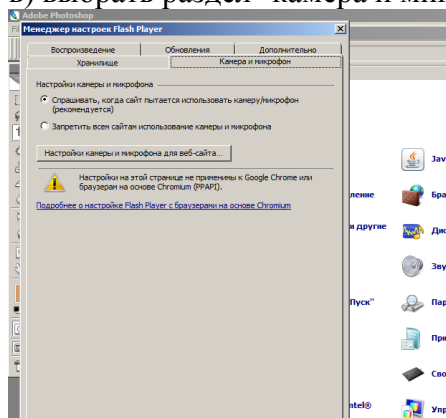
Adobe Photoshop

Менеджер настроек Flash Player

Воспроизведение | Обновления | Дополнительно
Хранилище | Камера и микрофон

Настройки камеры и микрофона

Спрашивать, когда сайт пытается использовать камеру/микрофон (рекомендуется)

Запретить всем сайтам использование камеры и микрофона

Настройки камеры и микрофона для веб-сайта...

Настройки на этой странице не применимы к Google Chrome или браузерам на основе Chromium (PPAPI).

Подробнее о настройке Flash Player с браузерами на основе Chromium

Jav
ление
Бра
и другие
Дис
Зву
Пуск"
Пар
При
Сво
ntel®
Упр